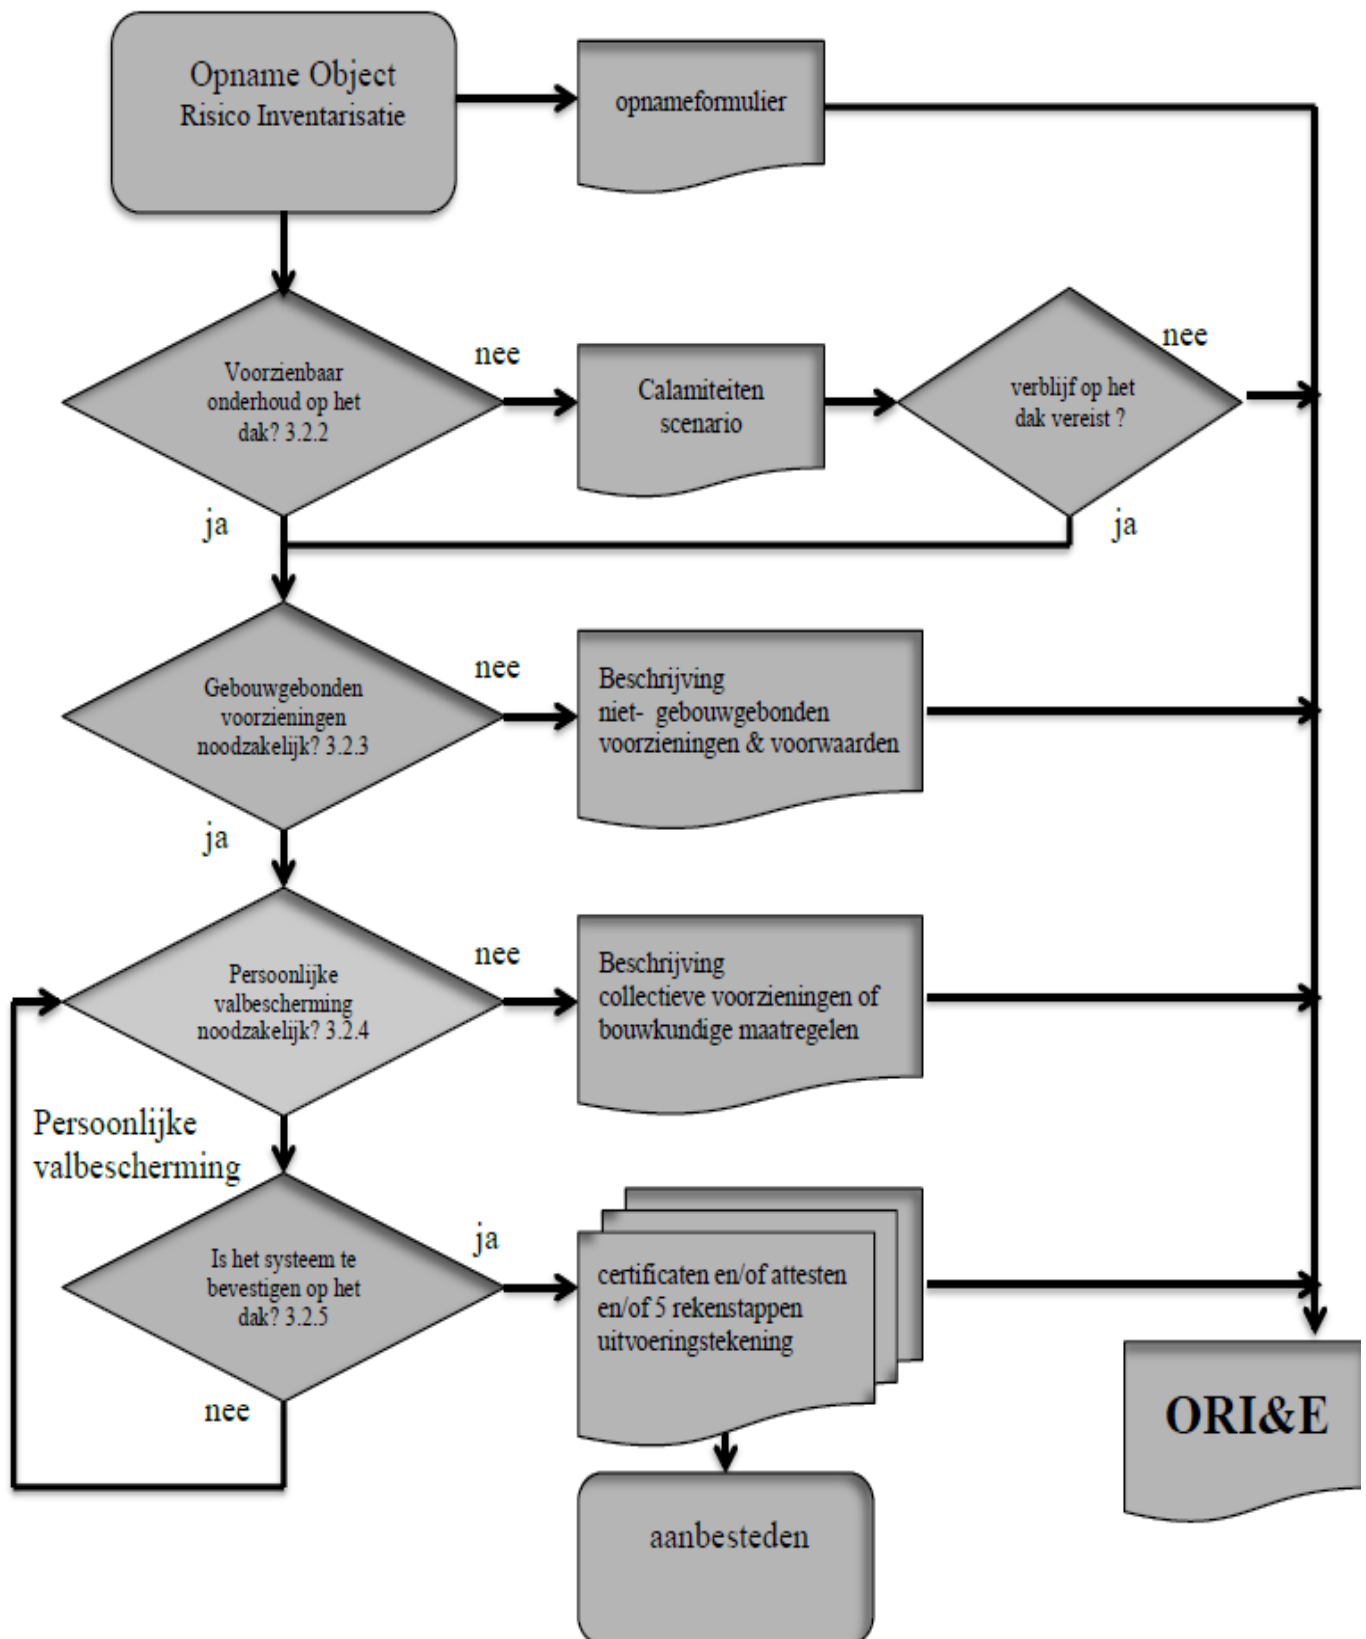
Opname Object
Risico Inventarisatie

opnameformulier

Voorzienbaar onderhoud op het dak? 3.2.2

nee

Calamiteiten scenario

verblijf op het dak vereist ?

nee

ja

ja

Gebouwgebonden voorzieningen noodzakelijk? 3.2.3

nee

Beschrijving
niet- gebouwgebonden voorzieningen & voorwaarden

ja

Persoonlijke valbescherming noodzakelijk? 3.2.4

nee

Beschrijving
collectieve voorzieningen of bouwkundige maatregelen

Persoonlijke valbescherming

Is het systeem te bevestigen op het dak? 3.2.5

ja

certificaten en/of attesten en/of 5 rekenstappen uitvoeringstekening

nee

ORI&E

aanbesteden